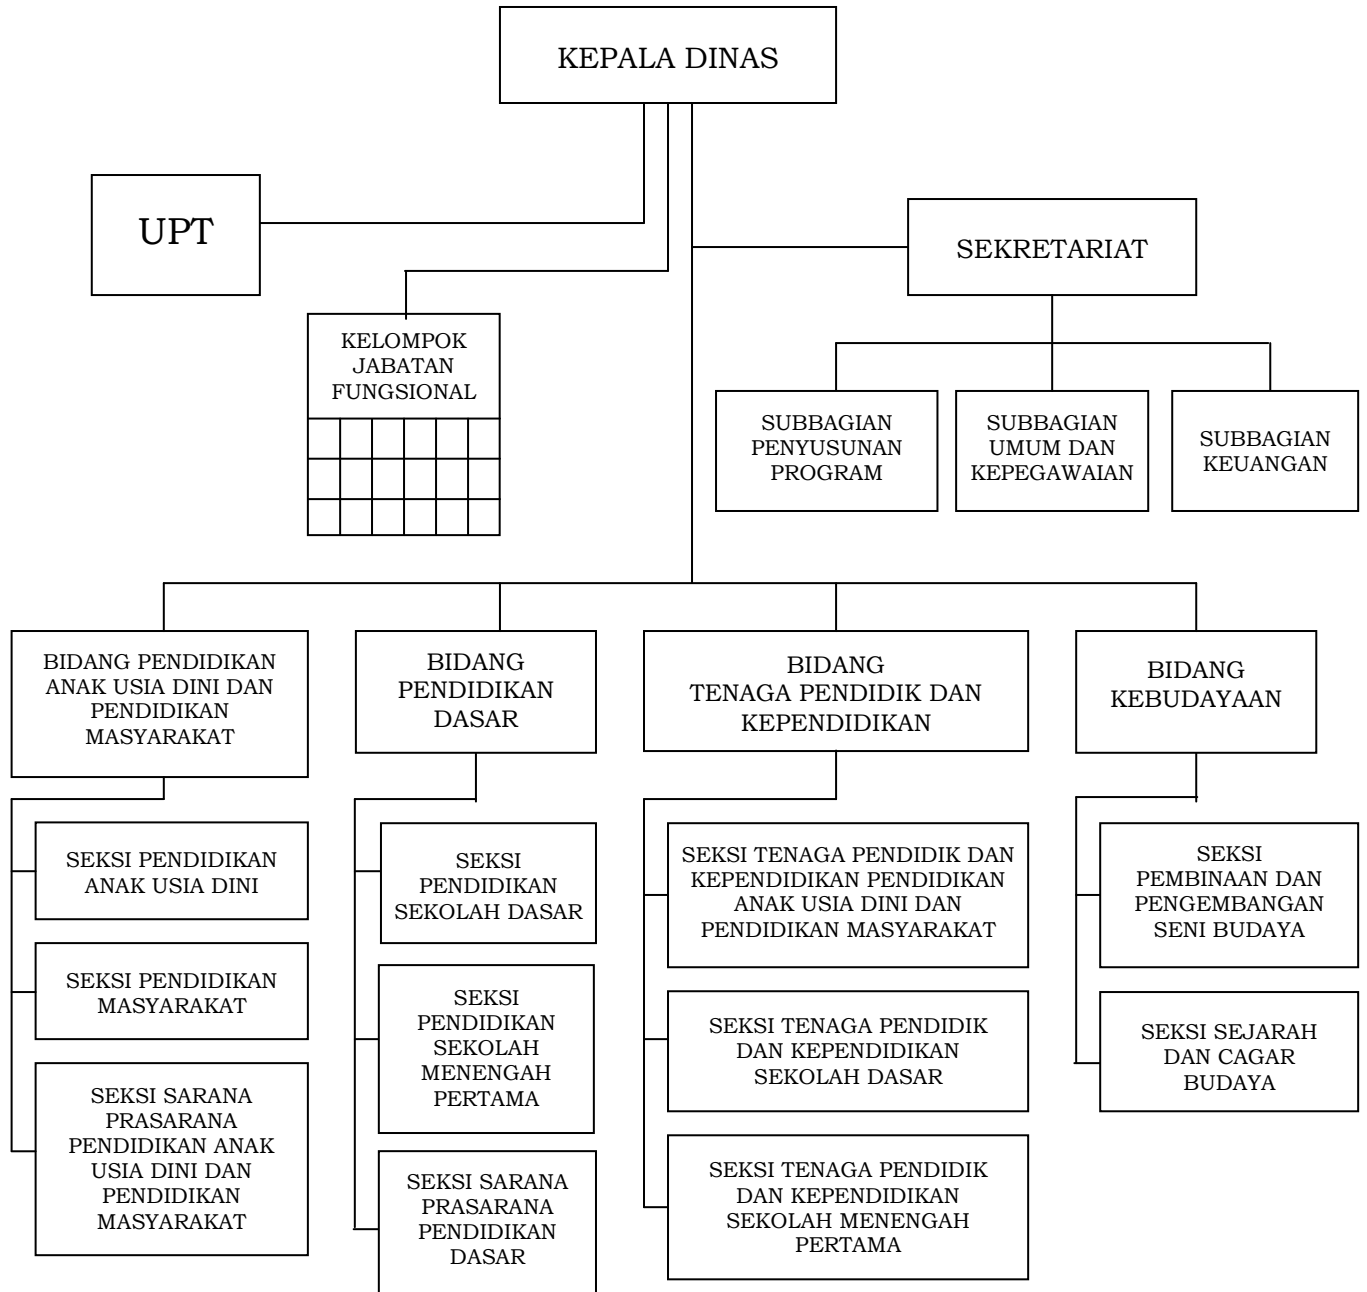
KEPALA DINAS

UPT

SEKRETARIAT

KELOMPOK JABATAN FUNGSIONAL

SUBBAGIAN PENYUSUNAN PROGRAM

SUBBAGIAN UMUM DAN KEPEGAWAIAN

SUBBAGIAN KEUANGAN

BIDANG PENDIDIKAN ANAK USIA DINI DAN PENDIDIKAN MASYARAKAT

SEKSI PENDIDIKAN ANAK USIA DINI

SEKSI PENDIDIKAN MASYARAKAT

SEKSI SARANA PRASARANA PENDIDIKAN ANAK USIA DINI DAN PENDIDIKAN MASYARAKAT

BIDANG PENDIDIKAN DASAR

SEKSI PENDIDIKAN SEKOLAH DASAR

SEKSI PENDIDIKAN SEKOLAH MENENGAH PERTAMA

SEKSI SARANA PRASARANA PENDIDIKAN DASAR

BIDANG TENAGA PENDIDIK DAN KEPENDIDIKAN

SEKSI TENAGA PENDIDIK DAN KEPENDIDIKAN PENDIDIKAN ANAK USIA DINI DAN PENDIDIKAN MASYARAKAT

SEKSI TENAGA PENDIDIK DAN KEPENDIDIKAN SEKOLAH DASAR

SEKSI TENAGA PENDIDIK DAN KEPENDIDIKAN SEKOLAH MENENGAH PERTAMA

BIDANG KEBUDAYAAN

SEKSI PEMBINAAN DAN PENGEMBANGAN SENI BUDAYA

SEKSI SEJARAH DAN CAGAR BUDAYA